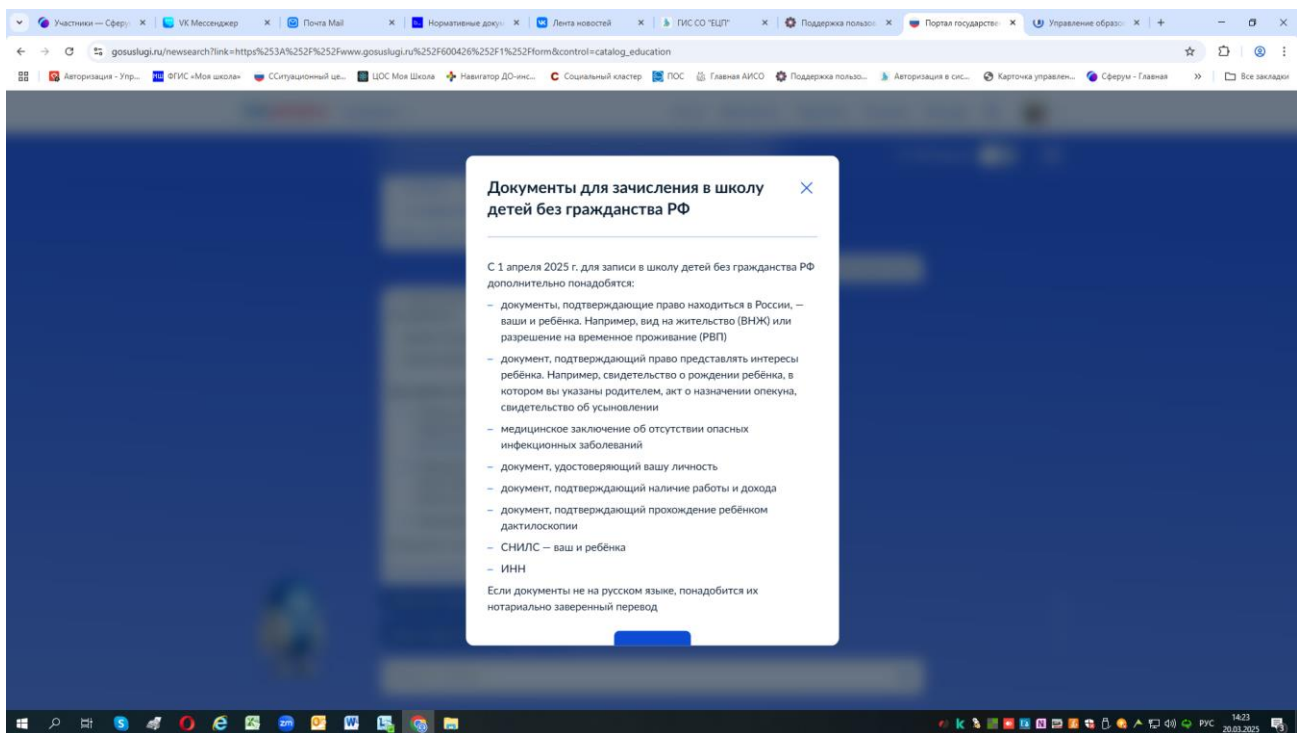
Участники — Сферу | VK Мессенджер | Почта Mail | Нормативные доку | Лента новостей | ГИС СО "ЕЦП" | Поддержка пользо | Портал государств | Управление образо

gosuslugi.ru/newsearch?link=https%253A%252F%252Fwww.gosuslugi.ru%252F600426%252F1%252Fform&control=catalog_education

Авторизация - Упр... | ФГИС «Моя школа» | ССитуационный це... | ЦОС Моя Школа | Навигатор ДО-инс... | Социальный кластер | ПОС | Главная АИСО | Поддержка пользо... | Авторизация в сис... | Карточка управлен... | Сферум - Главная | Все закладки

Документы для зачисления в школу детей без гражданства РФ

С 1 апреля 2025 г. для записи в школу детей без гражданства РФ дополнительно понадобятся:

– документы, подтверждающие право находиться в России, — ваши и ребёнка. Например, вид на жительство (ВНЖ) или разрешение на временное проживание (РВП)

– документ, подтверждающий право представлять интересы ребёнка. Например, свидетельство о рождении ребёнка, в котором вы указаны родителем, акт о назначении опекуна, свидетельство об усыновлении

– медицинское заключение об отсутствии опасных инфекционных заболеваний

– документ, удостоверяющий вашу личность

– документ, подтверждающий наличие работы и дохода

– документ, подтверждающий прохождение ребёнком дактилоскопии

– СНИЛС — ваш и ребёнка

– ИНН

Если документы не на русском языке, понадобится их нотариально заверенный перевод

РУС 14:23 20.03.2025